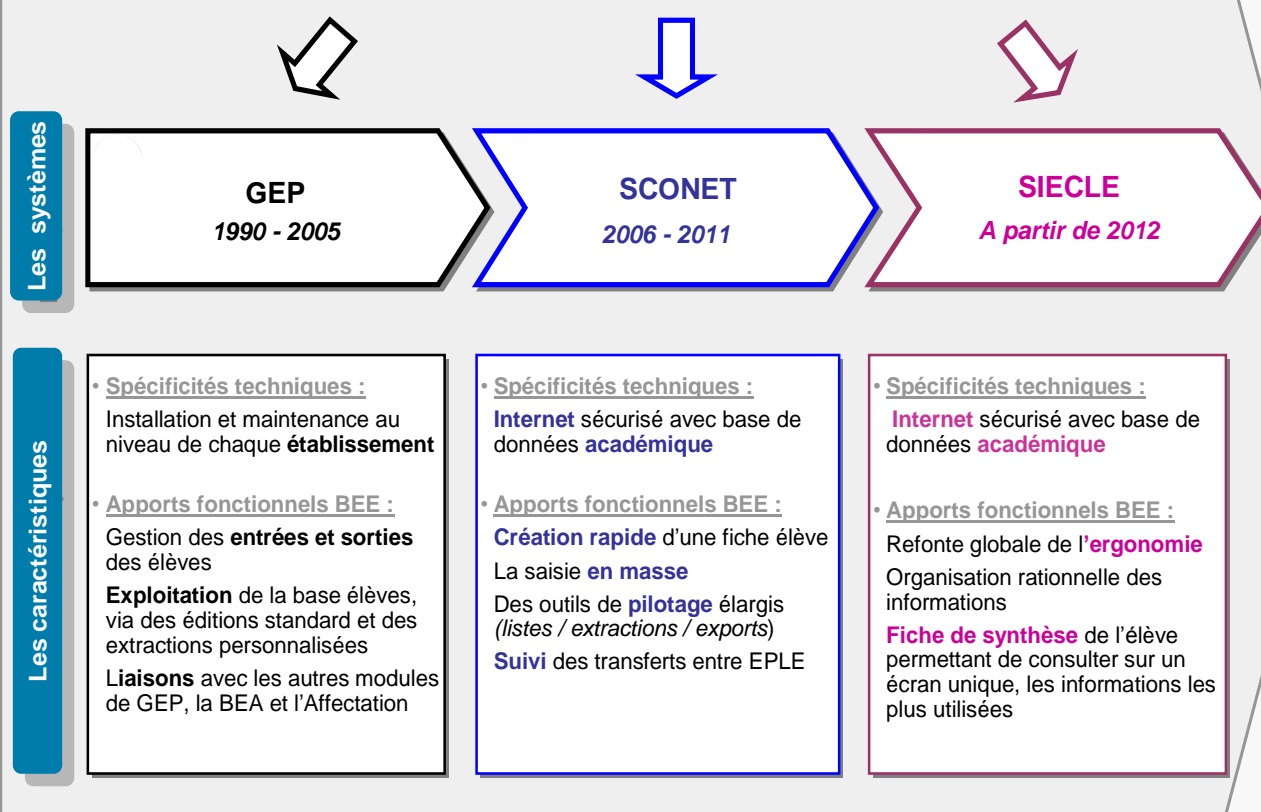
Les systèmes

GEP
1990 - 2005

SCONET
2006 - 2011

SIECLE
A partir de 2012

Les caractéristiques

• Spécificités techniques :
Installation et maintenance au niveau de chaque établissement

• Apports fonctionnels BEE :
Gestion des entrées et sorties des élèves
Exploitation de la base élèves, via des éditions standard et des extractions personnalisées
Liaisons avec les autres modules de GEP, la BEA et l'Affectation

• Spécificités techniques :
Internet sécurisé avec base de données académique

• Apports fonctionnels BEE :
Création rapide d'une fiche élève
La saisie en masse
Des outils de pilotage élargis (listes / extractions / exports)
Suivi des transferts entre EPLE

• Spécificités techniques :
Internet sécurisé avec base de données académique

• Apports fonctionnels BEE :
Refonte globale de l'ergonomie
Organisation rationnelle des informations
Fiche de synthèse de l'élève permettant de consulter sur un écran unique, les informations les plus utilisées